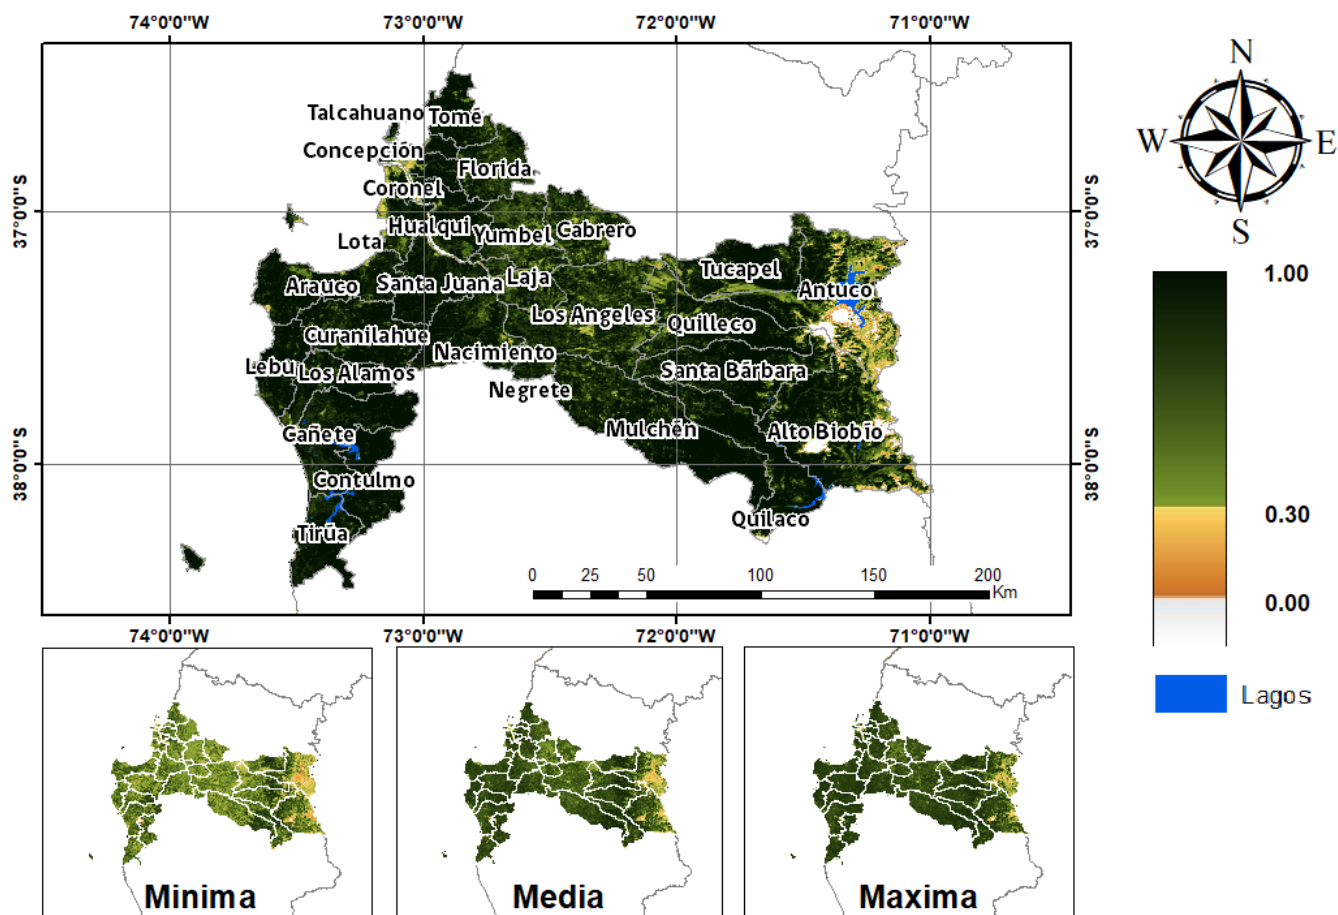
74°0'0"W 73°0'0"W 72°0'0"W 71°0'0"W

37°0'0"S
38°0'0"S

Talcahuano Tomé
Concepción
Florida
Coronel
Hualqui Yumbel Cabrero
Lota
Tucapel
Arauco Santa Juana Laja
Antuco
Los Angeles Quilleco
Curanilahue
Nacimiento
Lebu Los Alamos
Santa Bárbara
Negrete
Cañete
Mulchén
Alto Biobío
Contulmo
Quilaco
Tirúa

0 25 50 100 150 200 Km

74°0'0"W 73°0'0"W 72°0'0"W 71°0'0"W

37°0'0"S
38°0'0"S

N
W E
S

1.00
0.30
0.00

Lagos

Minima
Media
Maxima